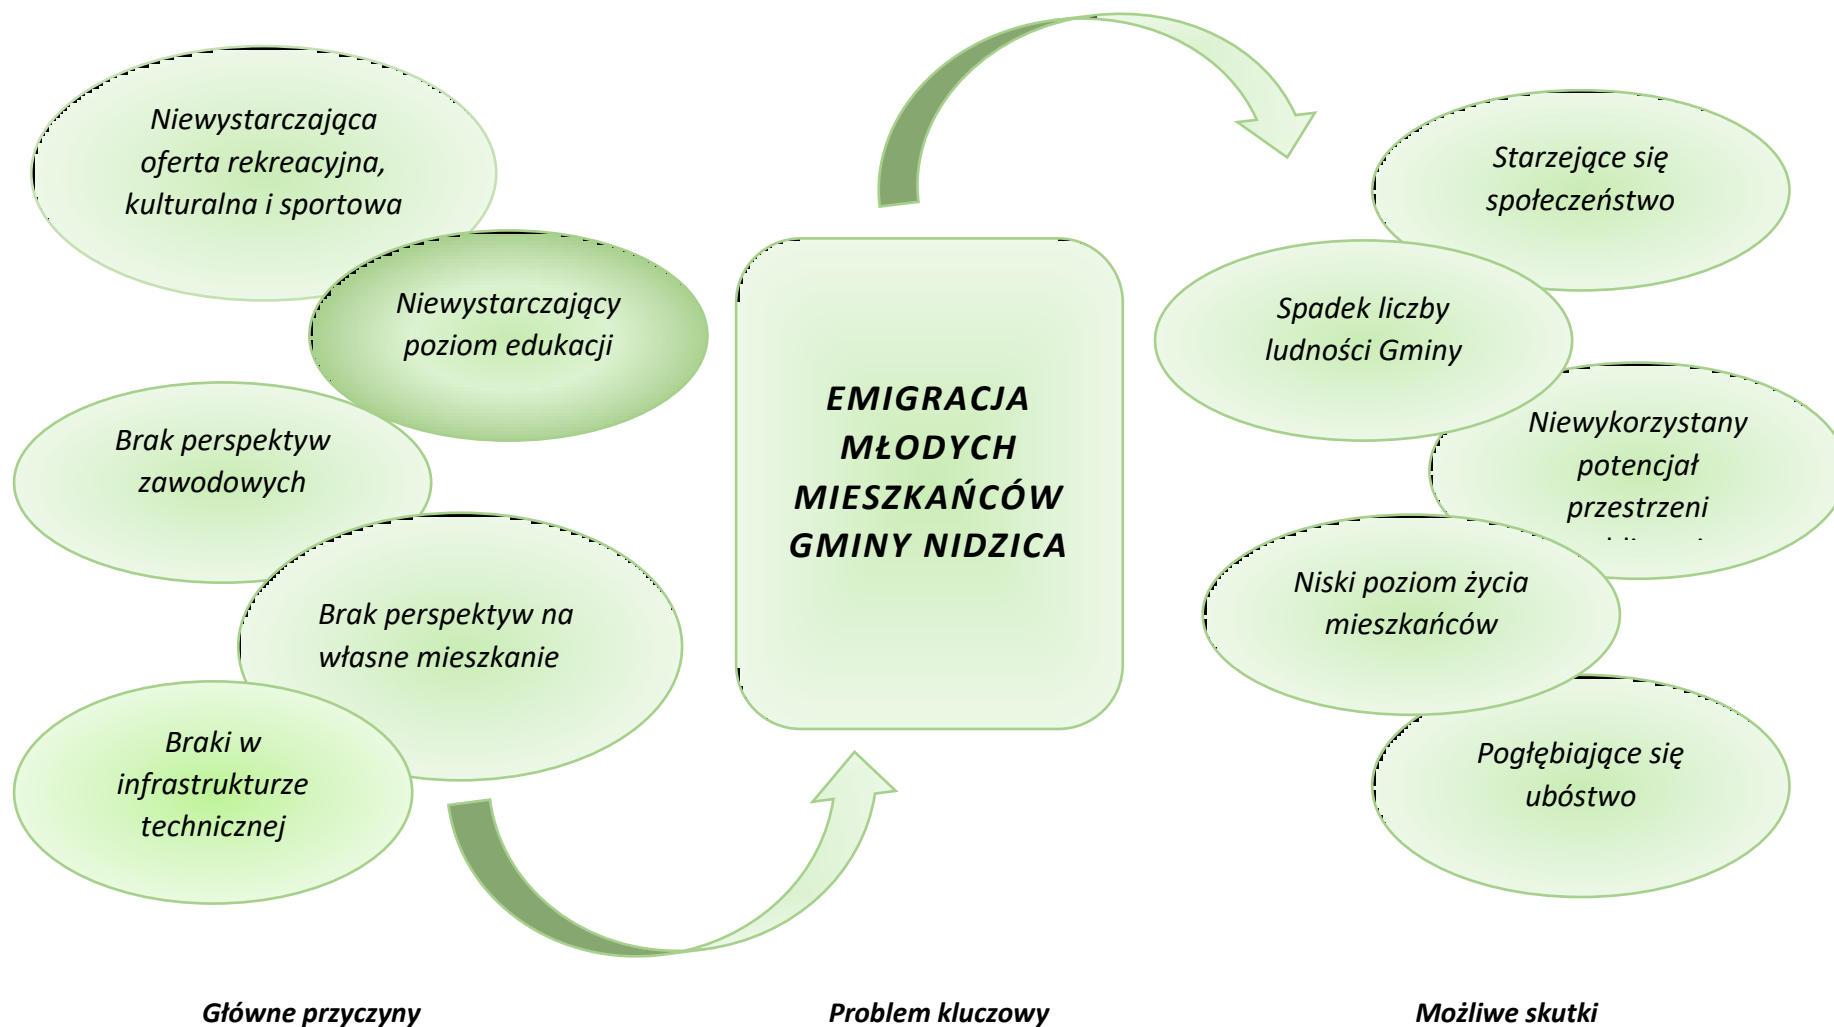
Niewystarczająca oferta rekreacyjna, kulturalna i sportowa

Niewystarczający poziom edukacji

Brak perspektyw zawodowych

Brak perspektyw na własne mieszkanie

Braki w infrastrukturze technicznej

EMIGRACJA MŁODYCH MIESZKAŃCÓW GMINY NIDZICA

Starzejące się społeczeństwo

Spadek liczby ludności Gminy

Niewykorzystany potencjał przestrzeni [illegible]

Niski poziom życia mieszkańców

Pogłębiające się ubóstwo

Główne przyczyny

Problem kluczowy

Możliwe skutki